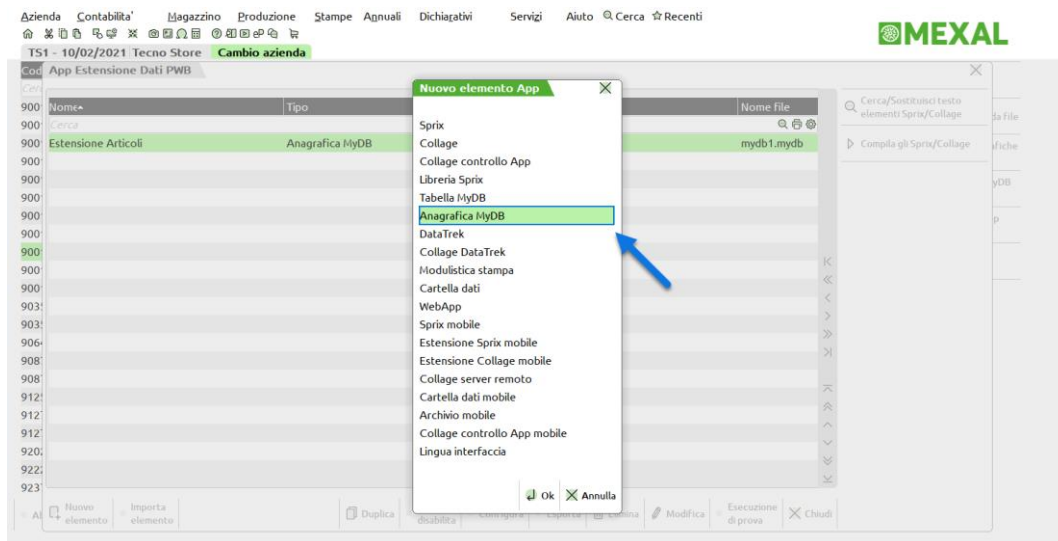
Azienda Contabilita' Magazzino Produzione Stampe Annuali Dichiarativi Servizi Aiuto Cerca Recenti

MEXAL

TS1 - 10/02/2021 Tecno Store Cambio azienda

Cod App Estensione Dati PWB

| Nome | Tipo | Nome file |
|---|---|---|
| Cerca | | |
| Estensione Articoli | Anagrafica MyDB | mydb1.mydb |

900
900
900
900
900
900
900
900
900
900
900
903
903
906
908
908
912
912
912
920
922
923

Cerca/Sostituisci testo elementi Sprix/Collage
Compila gli Sprix/Collage

da file
afiche
yDB
p

Nuovo elemento App

Sprix
Collage
Collage controllo App
Libreria Sprix
Tabella MyDB
Anagrafica MyDB
DataTrek
Collage DataTrek
Modulistica stampa
Cartella dati
WebApp
Sprix mobile
Estensione Sprix mobile
Estensione Collage mobile
Collage server remoto
Cartella dati mobile
Archivio mobile
Collage controllo App mobile
Lingua interfaccia

Ok Annulla

Al Nuovo elemento Importa elemento Duplica disabilita Configura Esporta Elimina Modifica Esecuzione di prova Chiudi